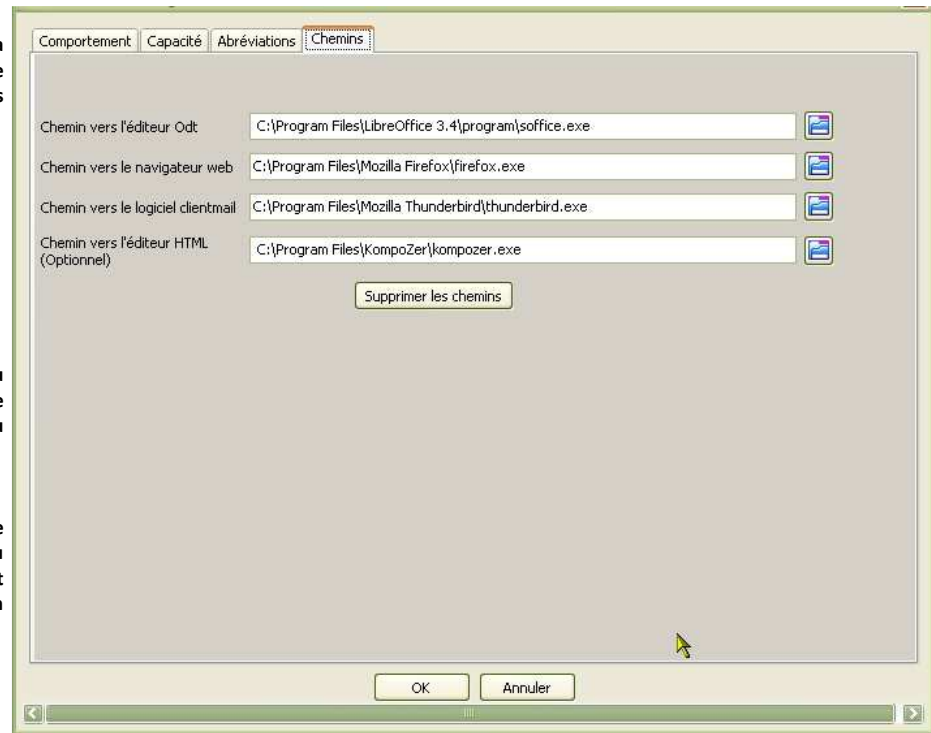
Comportement | Capacité | Abréviations | Chemins

Chemin vers l'éditeur Odt C:\Program Files\LibreOffice 3.4\program\soffice.exe

Chemin vers le navigateur web C:\Program Files\Mozilla Firefox\firefox.exe

Chemin vers le logiciel clientmail C:\Program Files\Mozilla Thunderbird\thunderbird.exe

Chemin vers l'éditeur HTML (Optionnel) C:\Program Files\KompoZer\kompozer.exe

Supprimer les chemins

OK

Annuler